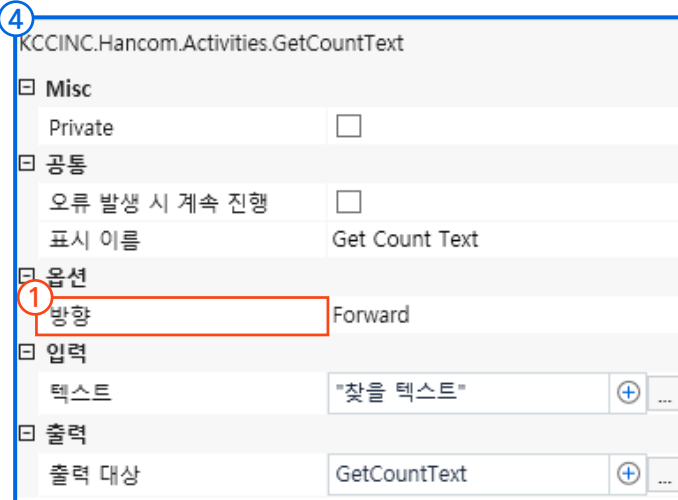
4

KCCINC.Hancom.Activities.GetCountText

⊟ Misc

Private

⊟ 공통

오류 발생 시 계속 진행

표시 이름 Get Count Text

⊟ 옵션

1

방향 Forward

⊟ 입력

텍스트 "찾을 텍스트"

⊟ 출력

출력 대상 GetCountText